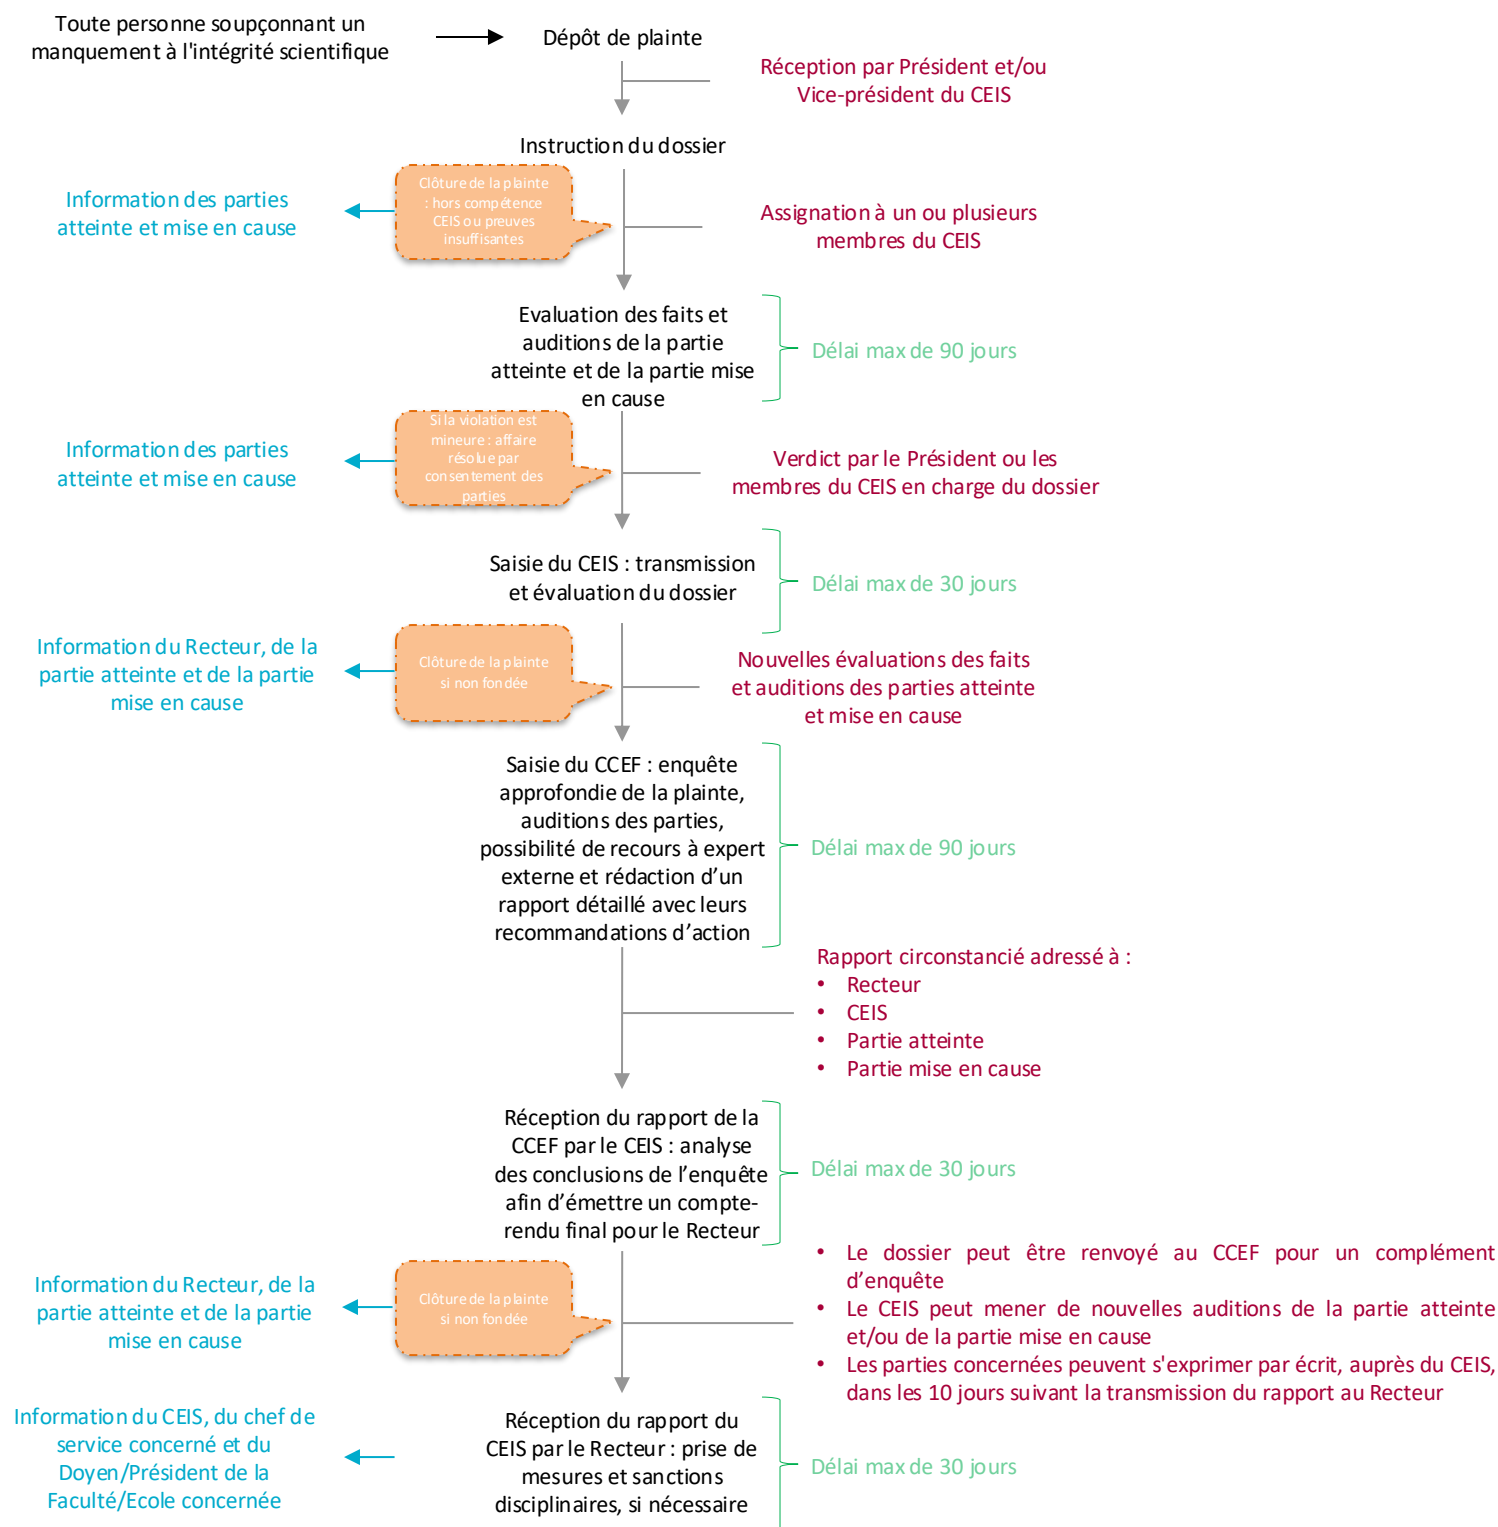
Toute personne soupçonnant un manquement à l'intégrité scientifique

Dépôt de plainte

Réception par Président et/ou Vice-président du CEIS

Instruction du dossier

Information des parties atteinte et mise en cause

Clôture de la plainte : hors compétence CEIS ou preuves insuffisantes

Assignation à un ou plusieurs membres du CEIS

Evaluation des faits et auditions de la partie atteinte et de la partie mise en cause

Délai max de 90 jours

Information des parties atteinte et mise en cause

Si la violation est mineure : affaire résolue par consentement des parties

Verdict par le Président ou les membres du CEIS en charge du dossier

Saisie du CEIS : transmission et évaluation du dossier

Délai max de 30 jours

Information du Recteur, de la partie atteinte et de la partie mise en cause

Clôture de la plainte si non fondée

Nouvelles évaluations des faits et auditions des parties atteinte et mise en cause

Saisie du CCEF : enquête approfondie de la plainte, auditions des parties, possibilité de recours à expert externe et rédaction d'un rapport détaillé avec leurs recommandations d'action

Délai max de 90 jours

Rapport circonstancié adressé à :
• Recteur
• CEIS
• Partie atteinte
• Partie mise en cause

Réception du rapport de la CCEF par le CEIS : analyse des conclusions de l'enquête afin d'émettre un compte-rendu final pour le Recteur

Délai max de 30 jours

Information du Recteur, de la partie atteinte et de la partie mise en cause

Clôture de la plainte si non fondée

• Le dossier peut être renvoyé au CCEF pour un complément d'enquête
• Le CEIS peut mener de nouvelles auditions de la partie atteinte et/ou de la partie mise en cause
• Les parties concernées peuvent s'exprimer par écrit, auprès du CEIS, dans les 10 jours suivant la transmission du rapport au Recteur

Information du CEIS, du chef de service concerné et du Doyen/Président de la Faculté/Ecole concernée

Réception du rapport du CEIS par le Recteur : prise de mesures et sanctions disciplinaires, si nécessaire

Délai max de 30 jours